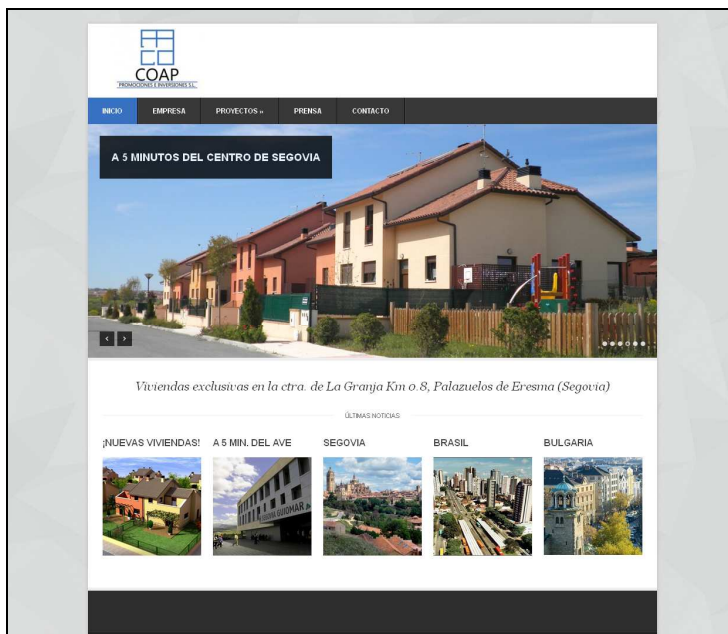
COAP
PROMOCIONES E INVERSIONES S.L.

INICIO
EMPRESA
PROYECTOS »
PRENSA
CONTACTO

A 5 MINUTOS DEL CENTRO DE SEGOVIA

‹ ›

Viviendas exclusivas en la ctra. de La Granja Km 0.8, Palazuelos de Eresma (Segovia)

ÚLTIMAS NOTICIAS

¡NUEVAS VIVIENDAS!

A 5 MIN. DEL AVE

SEGOVIA

BRASIL

BULGARIA

ESTACIÓN GUIOMAR